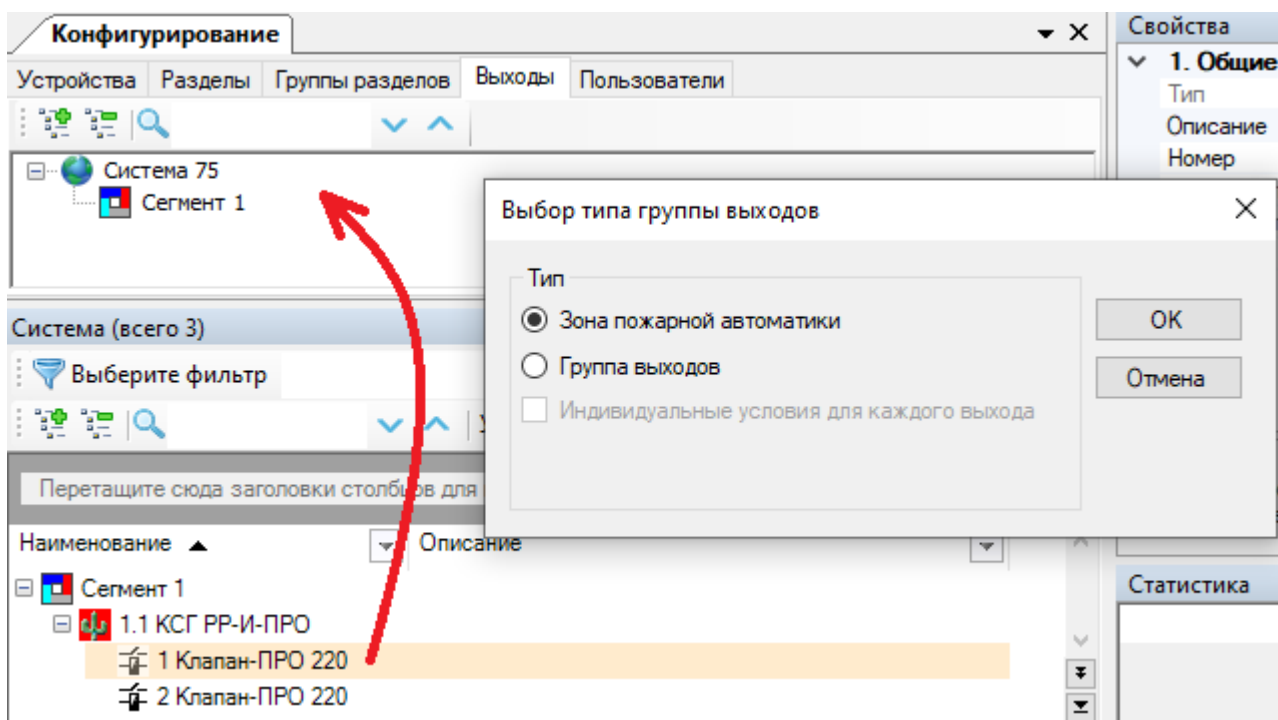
Конфигурирование

Устройства | Разделы | Группы разделов | Выходы | Пользователи

Система 75
Сегмент 1

Система (всего 3)

Выберите фильтр

Перетащите сюда заголовки столбцов для

Наименование ▲ | Описание

Сегмент 1
1.1 КСГ РР-И-ПРО
1 Клапан-ПРО 220
2 Клапан-ПРО 220

Свойства
1. Общие
Тип
Описание
Номер

Статистика

Выбор типа группы выходов

Тип
Зона пожарной автоматики
Группа выходов
Индивидуальные условия для каждого выхода

OK
Отмена